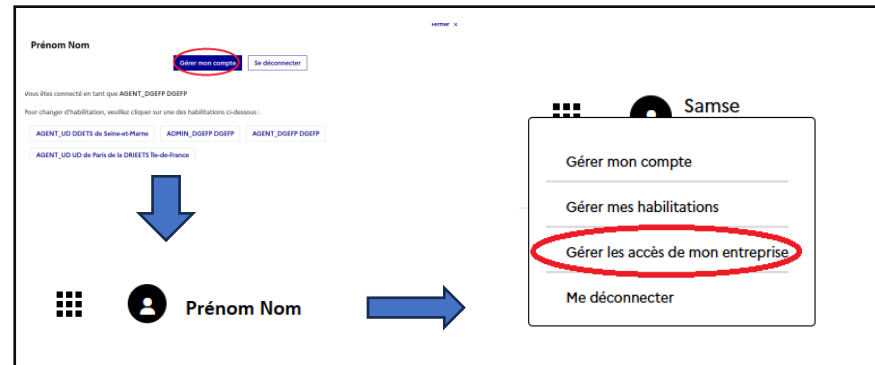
Fermer ×

Prénom Nom

Gérer mon compte

Se déconnecter

Vous êtes connecté en tant que AGENT_DGEFP DGEFP

Pour changer d'habilitation, veuillez cliquer sur une des habilitations ci-dessous :

AGENT_UD DDETS de Seine-et-Marne

ADMIN_DGEFP DGEFP

AGENT_DGEFP DGEFP

AGENT_UD UD de Paris de la DRIEETS Île-de-France

Prénom Nom

Samse

Gérer mon compte

Gérer mes habilitations

Gérer les accès de mon entreprise

Me déconnecter